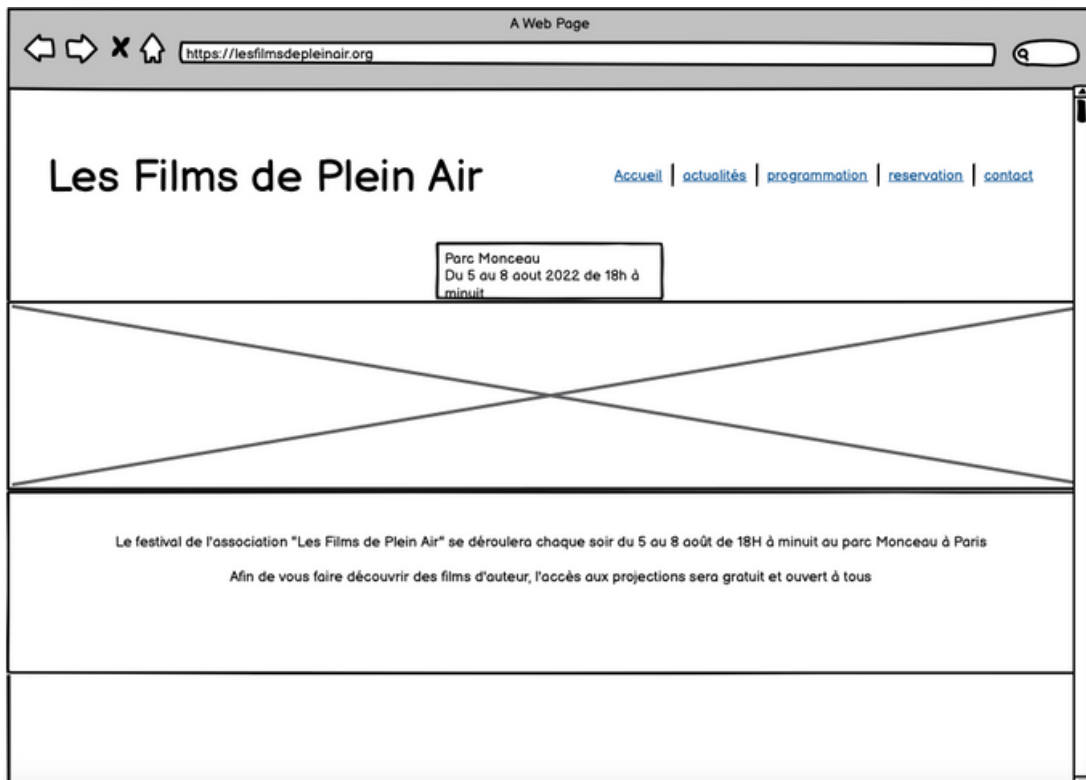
A Web Page

https://lesfilmsdepleinair.org

Les Films de Plein Air

Accueil | actualités | programmation | reservation | contact

Parc Monceau
Du 5 au 8 aout 2022 de 18h à minuit

Le festival de l'association "Les Films de Plein Air" se déroulera chaque soir du 5 au 8 août de 18H à minuit au parc Monceau à Paris

Afin de vous faire découvrir des films d'auteur, l'accès aux projections sera gratuit et ouvert à tous